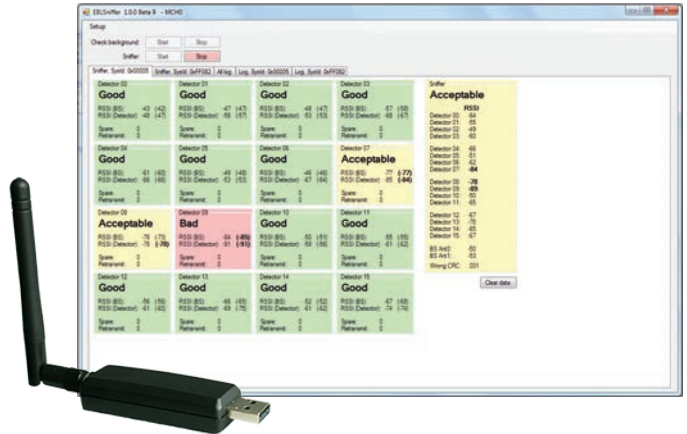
ERLSniffer 1.0.0 Beta 9 - MCH0

Setup

Check background: Start Stop

Sniffer: Start Stop

Sniffer, SysId: 0x00005 | Sniffer, SysId: 0xFF082 | All log | Log, SysId: 0x00005 | Log, SysId: 0xFF082

Detector 00
Good
RSSI (BS): -43 (-42)
RSSI (Detector): -48 (-47)
Spare: 0
Retransmit: 0

Detector 01
Good
RSSI (BS): -47 (-47)
RSSI (Detector): -58 (-57)
Spare: 0
Retransmit: 0

Detector 02
Good
RSSI (BS): -48 (-47)
RSSI (Detector): -53 (-53)
Spare: 0
Retransmit: 0

Detector 03
Good
RSSI (BS): -57 (-58)
RSSI (Detector): -68 (-67)
Spare: 0
Retransmit: 0

Detector 04
Good
RSSI (BS): -61 (-60)
RSSI (Detector): -66 (-66)
Spare: 0
Retransmit: 0

Detector 05
Good
RSSI (BS): -49 (-48)
RSSI (Detector): -53 (-53)
Spare: 0
Retransmit: 0

Detector 06
Good
RSSI (BS): -45 (-46)
RSSI (Detector): -47 (-44)
Spare: 0
Retransmit: 0

Detector 07
Acceptable
RSSI (BS): -77 (-77)
RSSI (Detector): -85 (-84)
Spare: 0
Retransmit: 0

Detector 08
Acceptable
RSSI (BS): -78 (-73)
RSSI (Detector): -78 (-78)
Spare: 0
Retransmit: 0

Detector 09
Bad
RSSI (BS): -84 (-85)
RSSI (Detector): -91 (-91)
Spare: 0
Retransmit: 0

Detector 10
Good
RSSI (BS): -50 (-51)
RSSI (Detector): -60 (-60)
Spare: 0
Retransmit: 0

Detector 11
Good
RSSI (BS): -65 (-65)
RSSI (Detector): -61 (-62)
Spare: 0
Retransmit: 0

Detector 12
Good
RSSI (BS): -56 (-56)
RSSI (Detector): -61 (-62)
Spare: 0
Retransmit: 0

Detector 13
Good
RSSI (BS): -66 (-65)
RSSI (Detector): -69 (-75)
Spare: 0
Retransmit: 0

Detector 14
Good
RSSI (BS): -52 (-52)
RSSI (Detector): -61 (-62)
Spare: 0
Retransmit: 0

Detector 15
Good
RSSI (BS): -67 (-68)
RSSI (Detector): -74 (-74)
Spare: 0
Retransmit: 0

Sniffer
Acceptable
RSSI
Detector 00: -64
Detector 01: -55
Detector 02: -49
Detector 03: -60
Detector 04: -66
Detector 05: -51
Detector 06: -62
Detector 07: -84
Detector 08: -78
Detector 09: -89
Detector 10: -50
Detector 11: -65
Detector 12: -67
Detector 13: -70
Detector 14: -65
Detector 15: -67
BS Ant0: -50
BS Ant1: -53
Wrong CRC: 001

Clear data